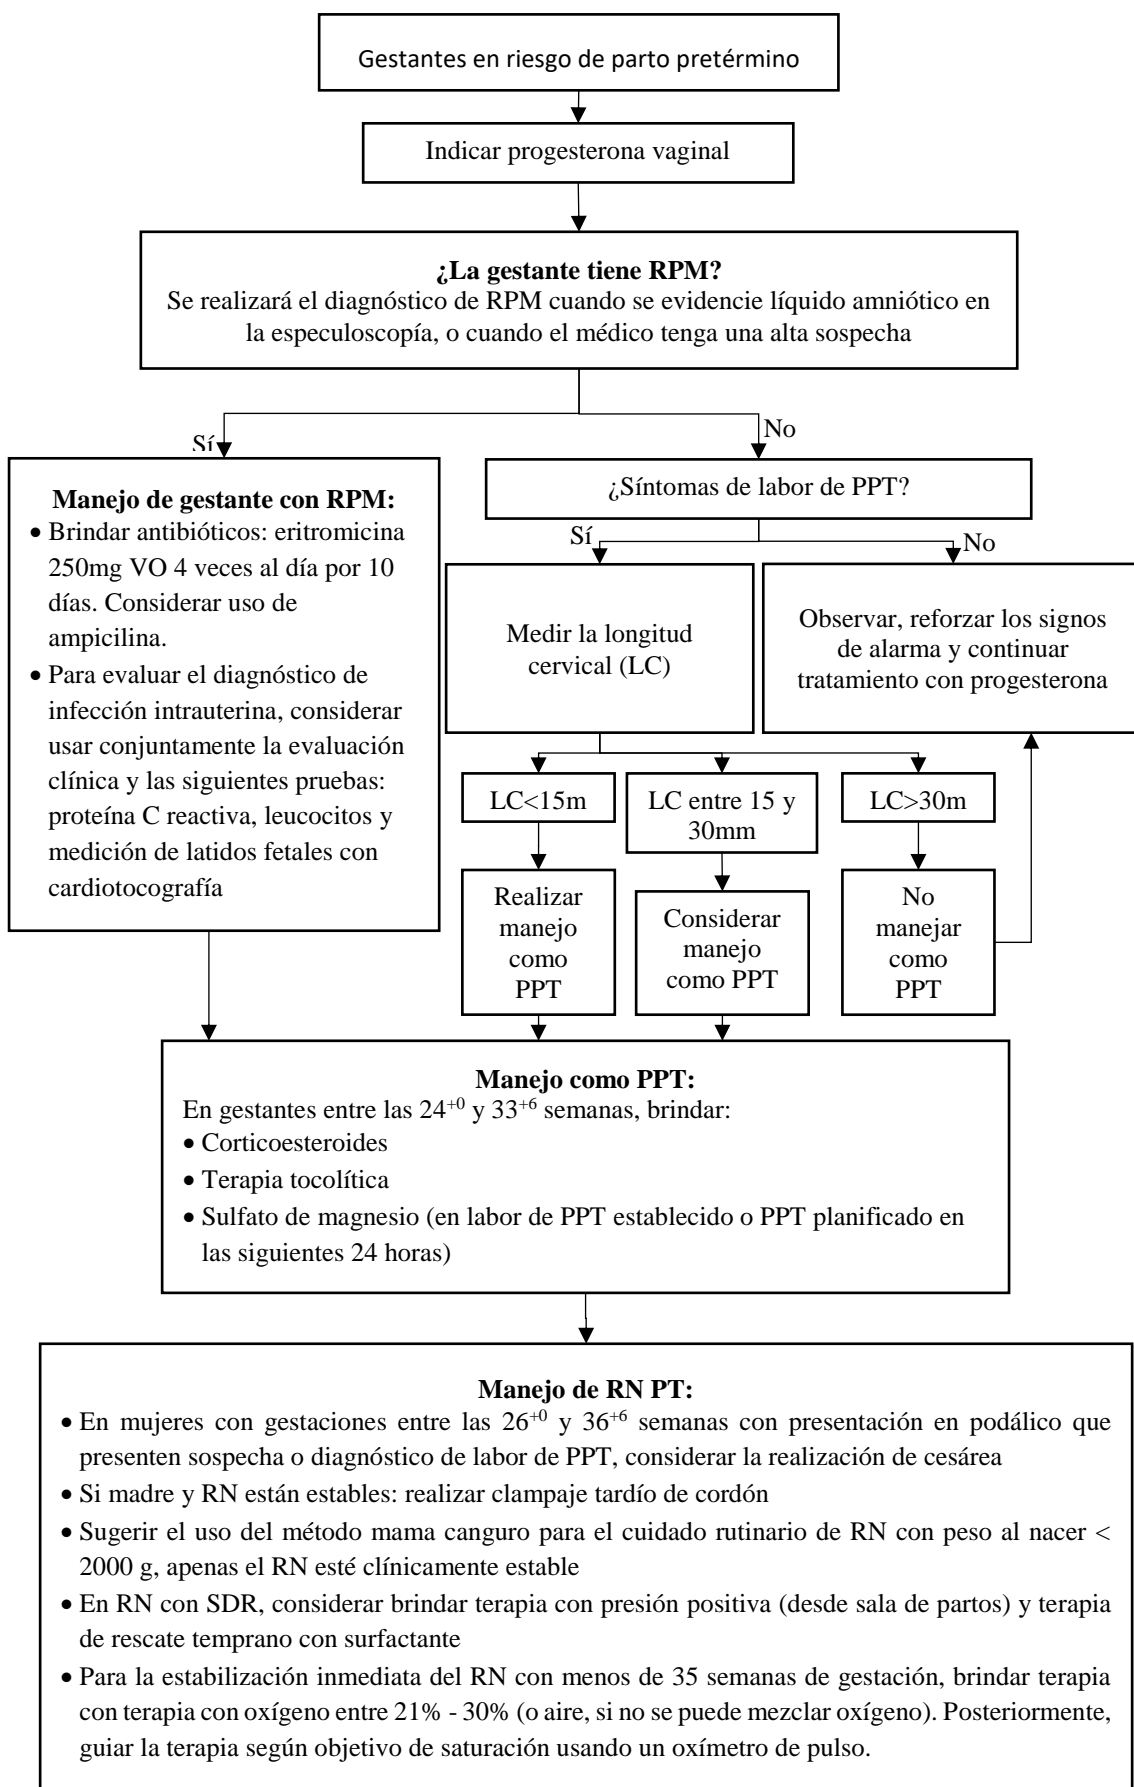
Gestantes en riesgo de parto pretérmino

Indicar progesterona vaginal

**¿La gestante tiene RPM?**
Se realizará el diagnóstico de RPM cuando se evidencie líquido amniótico en la especuloscopía, o cuando el médico tenga una alta sospecha

Sí

No

**Manejo de gestante con RPM:**
• Brindar antibióticos: eritromicina 250mg VO 4 veces al día por 10 días. Considerar uso de ampicilina.
• Para evaluar el diagnóstico de infección intrauterina, considerar usar conjuntamente la evaluación clínica y las siguientes pruebas: proteína C reactiva, leucocitos y medición de latidos fetales con cardiotocografía

¿Síntomas de labor de PPT?

Sí

No

Medir la longitud cervical (LC)

Observar, reforzar los signos de alarma y continuar tratamiento con progesterona

LC<15m

LC entre 15 y 30mm

LC>30m

Realizar manejo como PPT

Considerar manejo como PPT

No manejar como PPT

**Manejo como PPT:**
En gestantes entre las $24^{+0}$ y $33^{+6}$ semanas, brindar:
• Corticoesteroides
• Terapia tocolítica
• Sulfato de magnesio (en labor de PPT establecido o PPT planificado en las siguientes 24 horas)

**Manejo de RN PT:**
• En mujeres con gestaciones entre las $26^{+0}$ y $36^{+6}$ semanas con presentación en podálico que presenten sospecha o diagnóstico de labor de PPT, considerar la realización de cesárea
• Si madre y RN están estables: realizar clampaje tardío de cordón
• Sugerir el uso del método mama canguro para el cuidado rutinario de RN con peso al nacer < 2000 g, apenas el RN esté clínicamente estable
• En RN con SDR, considerar brindar terapia con presión positiva (desde sala de partos) y terapia de rescate temprano con surfactante
• Para la estabilización inmediata del RN con menos de 35 semanas de gestación, brindar terapia con terapia con oxígeno entre 21% - 30% (o aire, si no se puede mezclar oxígeno). Posteriormente, guiar la terapia según objetivo de saturación usando un oxímetro de pulso.